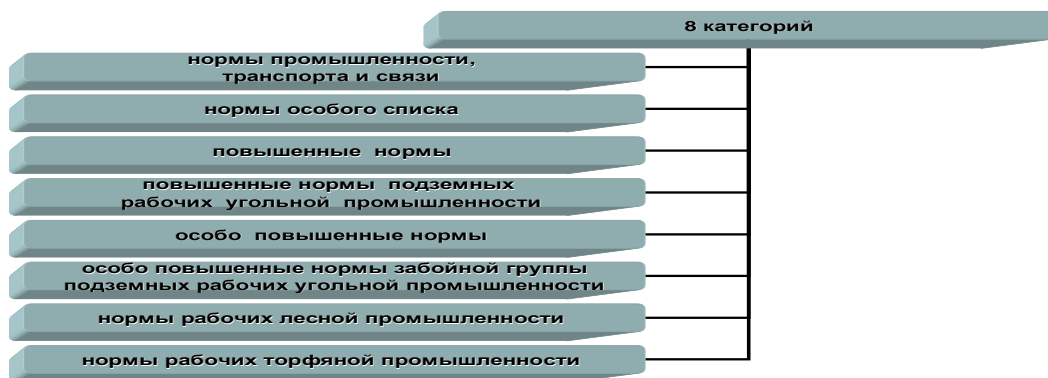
8 категорий

нормы промышленности, транспорта и связи

нормы особого списка

повышенные нормы

повышенные нормы подземных рабочих угольной промышленности

особо повышенные нормы

особо повышенные нормы забойной группы подземных рабочих угольной промышленности

нормы рабочих лесной промышленности

нормы рабочих торфяной промышленности